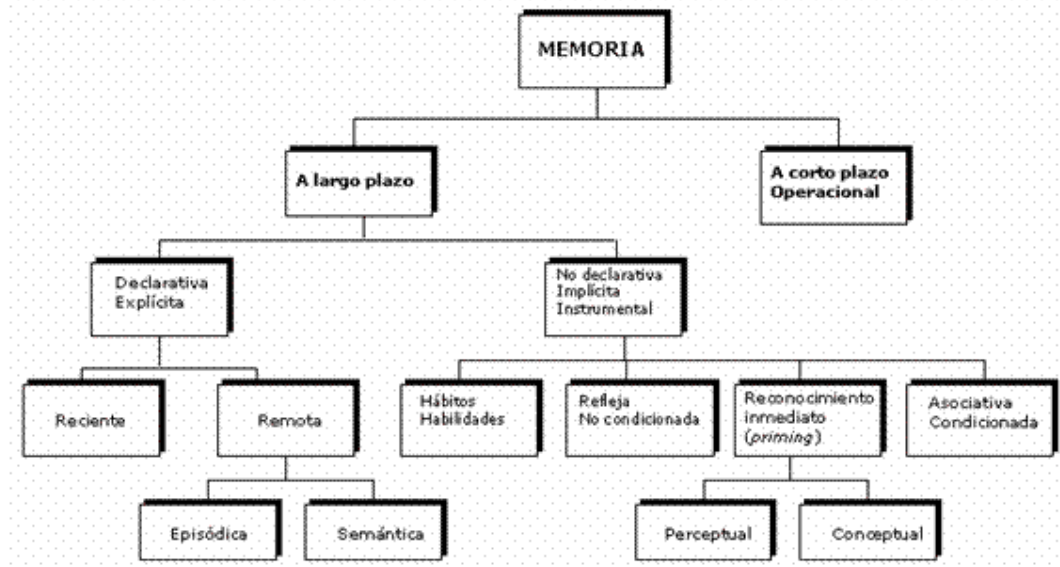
MEMORIA

A largo plazo

A corto plazo
Operacional

Declarativa
Explícita

No declarativa
Implícita
Instrumental

Reciente

Remota

Hábitos
Habilidades

Refleja
No condicionada

Reconocimiento
inmediato
(*priming*)

Asociativa
Condicionada

Episódica

Semántica

Perceptual

Conceptual